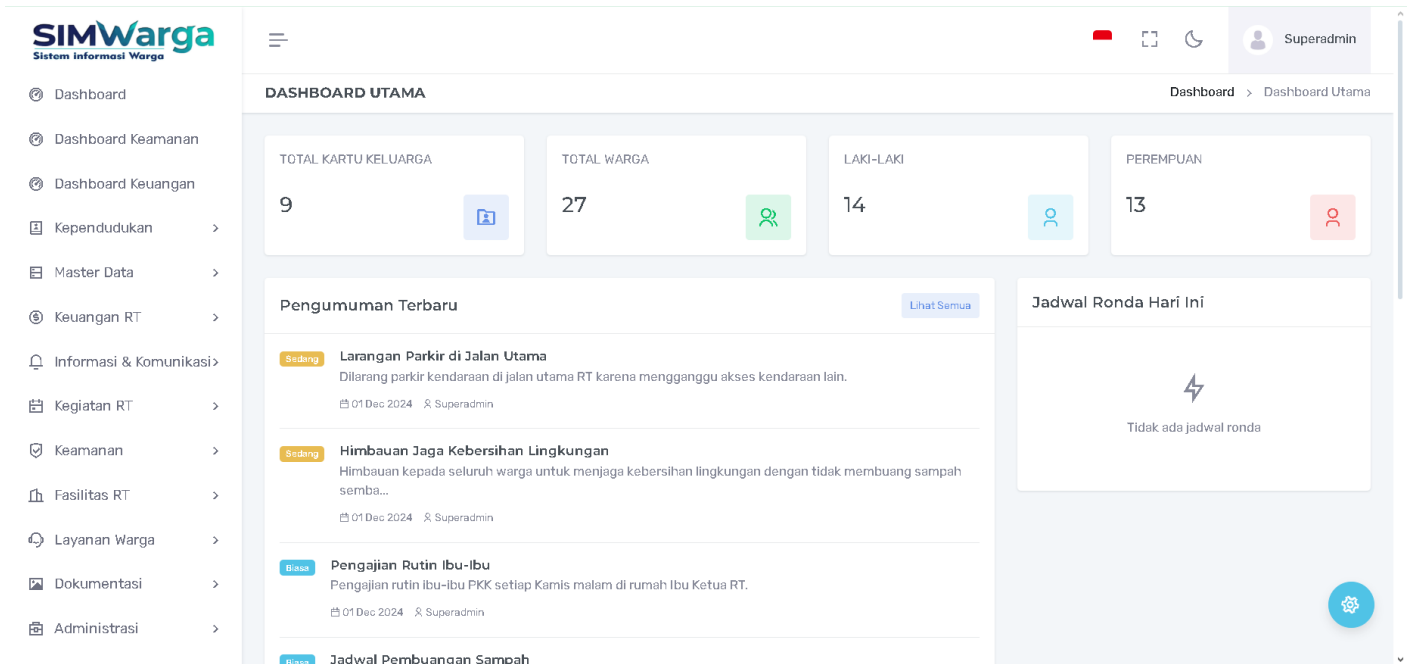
SIMWarga
Sistem Informasi Warga

Dashboard
Dashboard Keamanan
Dashboard Keuangan
Kependudukan
Master Data
Keuangan RT
Informasi & Komunikasi
Kegiatan RT
Keamanan
Fasilitas RT
Layanan Warga
Dokumentasi
Administrasi

Superadmin

DASHBOARD UTAMA
Dashboard > Dashboard Utama

TOTAL KARTU KELUARGA
9

TOTAL WARGA
27

LAKI-LAKI
14

PEREMPUAN
13

Pengumuman Terbaru
Lihat Semua

Sedang
Larangan Parkir di Jalan Utama
Dilarang parkir kendaraan di jalan utama RT karena mengganggu akses kendaraan lain.
01 Dec 2024 Superadmin

Sedang
Himbauan Jaga Kebersihan Lingkungan
Himbauan kepada seluruh warga untuk menjaga kebersihan lingkungan dengan tidak membuang sampah semba...
01 Dec 2024 Superadmin

Biasa
Pengajian Rutin Ibu-Ibu
Pengajian rutin ibu-ibu PKK setiap Kamis malam di rumah Ibu Ketua RT.
01 Dec 2024 Superadmin

Biasa
Jadwal Pembuangan Sampah

Jadwal Ronda Hari Ini
Tidak ada jadwal ronda